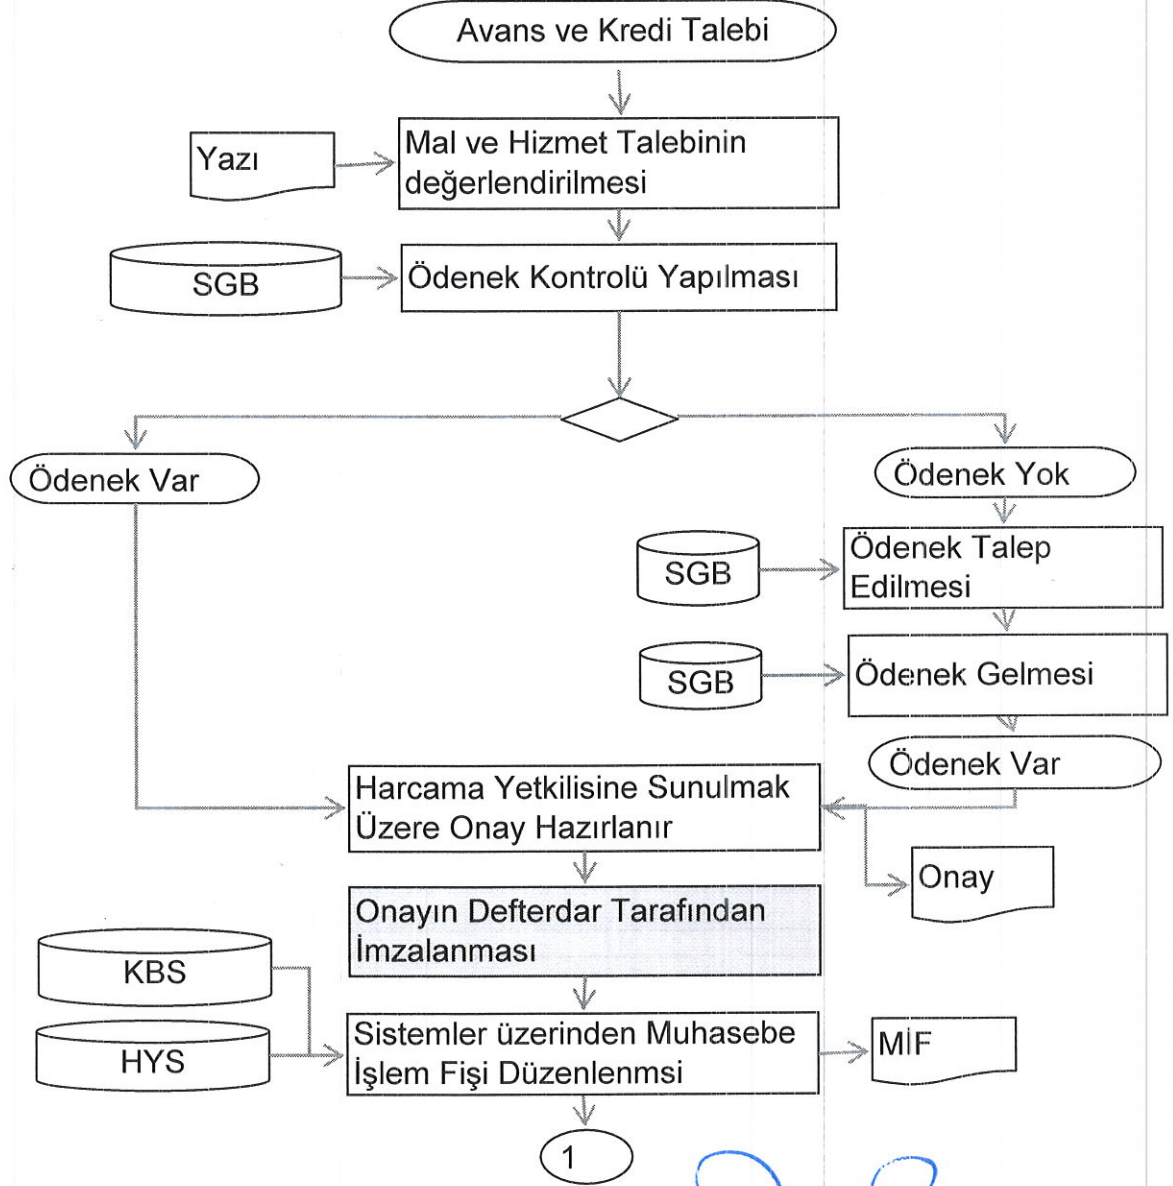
Avans ve Kredi Talebi

Yazı

Mal ve Hizmet Talebinin değerlendirilmesi

SGB

Ödenek Kontrolü Yapılması

Ödenek Var

Ödenek Yok

SGB

Ödenek Talep Edilmesi

SGB

Ödenek Gelmesi

Ödenek Var

Harcama Yetkilisine Sunulmak Üzere Onay Hazırlanır

Onay

Onayın Defterdar Tarafından İmzalanması

KBS

HYS

Sistemler üzerinden Muhasebe İşlem Fişi Düzenlenmsi

MİF

1